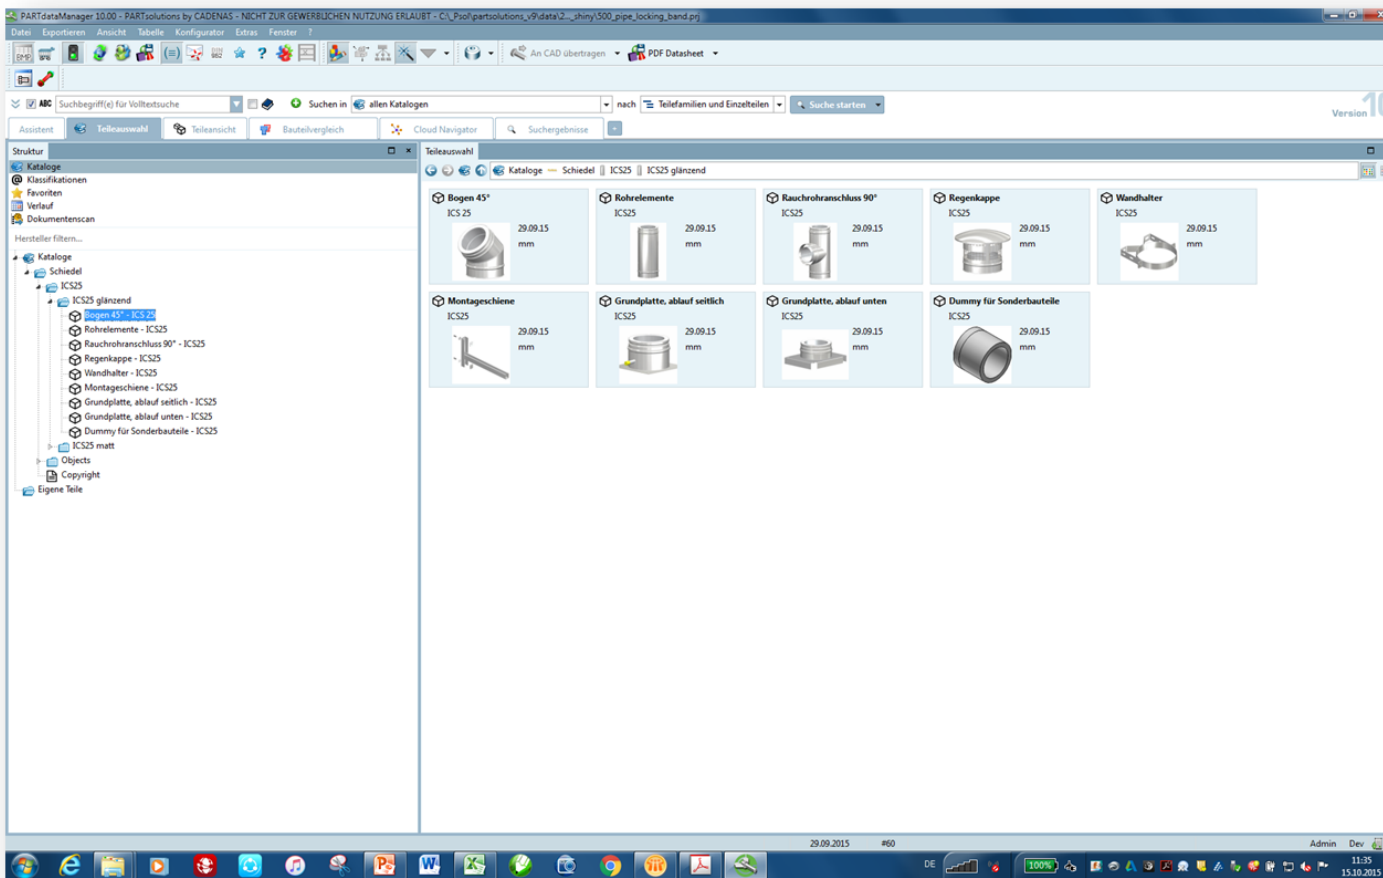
PARTdataManager 10.00 - PARTsolutions by CADENAS - NICHT ZUR GEWERBLICHEN NUTZUNG ERLAUBT - C:\_Psol\partsolutions_v9\data\2..._shiny\500_pipe_locking_band.prj

Datei Exportieren Ansicht Tabelle Konfigurator Extras Fenster ?

An CAD übertragen PDF Datasheet

ABC Suchbegriff(e) für Volltextsuche Suchen in allen Katalogen nach Teilefamilien und Einzelteilen Suche starten

Version 10

Assistent Teileauswahl Teileansicht Bauteilvergleich Cloud Navigator Suchergebnisse

Struktur

Kataloge
Klassifikationen
Favoriten
Verlauf
Dokumentenscan

Hersteller filtern...

Kataloge
Schiedel
ICS25
ICS25 glänzend
Bogen 45° - ICS25
Rohrelemente - ICS25
Rauchrohranschluss 90° - ICS25
Regenkappe - ICS25
Wandhalter - ICS25
Montageschiene - ICS25
Grundplatte, ablauf seitlich - ICS25
Grundplatte, ablauf unten - ICS25
Dummy für Sonderbauteile - ICS25
ICS25 matt
Objects
Copyright
Eigene Teile

Teileauswahl

Kataloge Schiedel ICS25 ICS25 glänzend

Bogen 45°
ICS 25
29.09.15
mm

Rohrelemente
ICS25
29.09.15
mm

Rauchrohranschluss 90°
ICS25
29.09.15
mm

Regenkappe
ICS25
29.09.15
mm

Wandhalter
ICS25
29.09.15
mm

Montageschiene
ICS25
29.09.15
mm

Grundplatte, ablauf seitlich
ICS25
29.09.15
mm

Grundplatte, ablauf unten
ICS25
29.09.15
mm

Dummy für Sonderbauteile
ICS25
29.09.15
mm

29.09.2015 #60 Admin Dev

DE 100% 11:35 15.10.2015